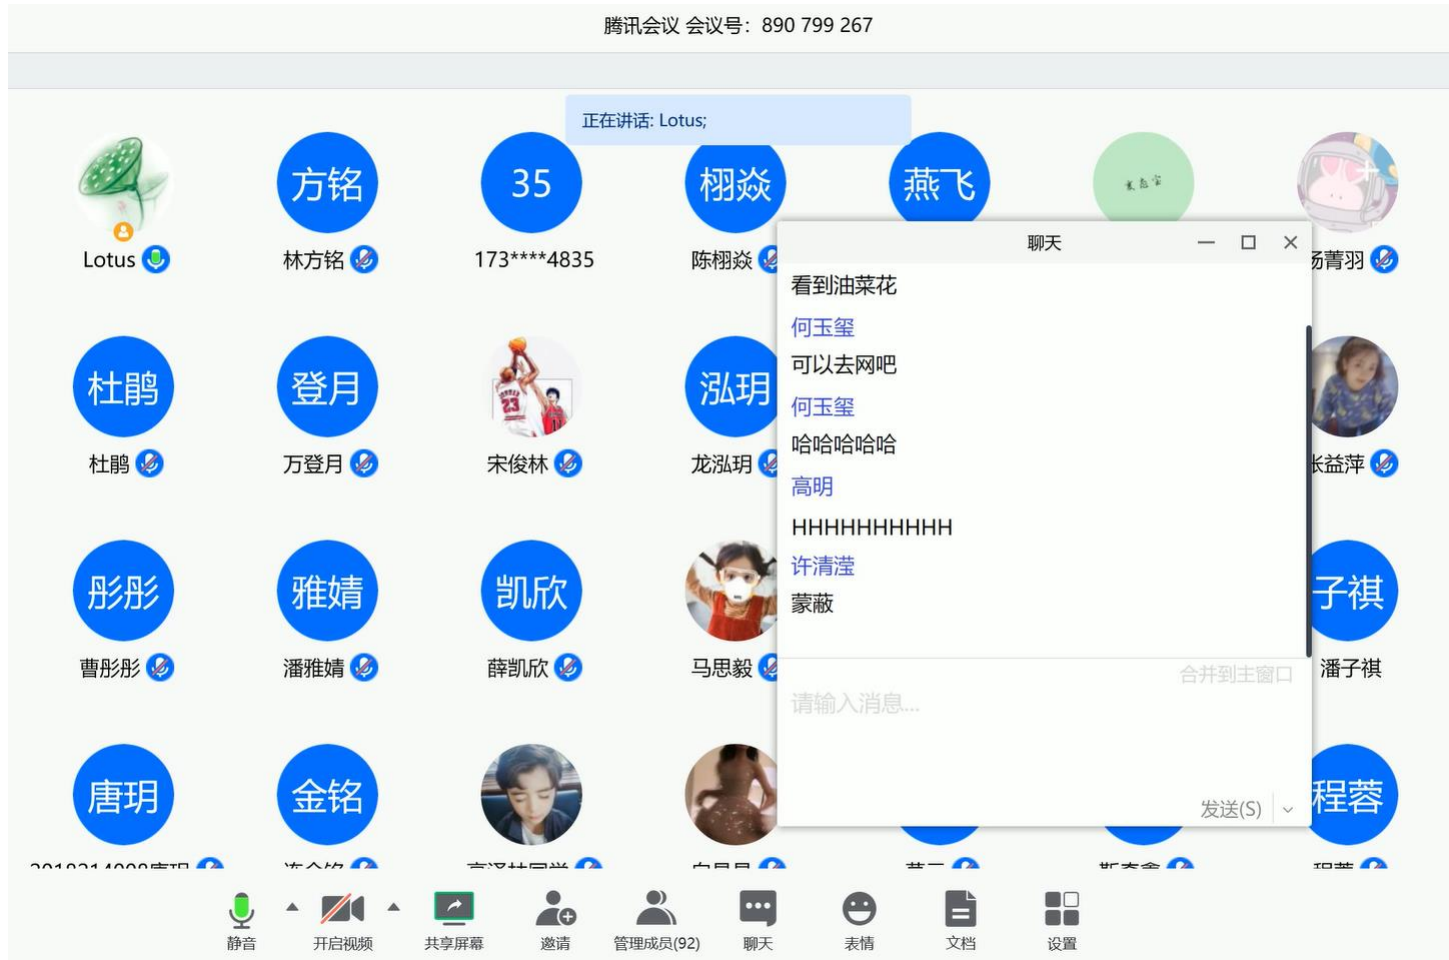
腾讯会议 会议号：890 799 267

正在讲话: Lotus;

Lotus

方铭
林方铭

35
173****4835

栩焱
陈栩焱

燕飞

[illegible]

汤菁羽

杜鹏
杜鹏

登月
万登月

宋俊林

泓玥
龙泓玥

张益萍

彤彤
曹彤彤

雅婧
潘雅婧

凯欣
薛凯欣

马思毅

子祺
潘子祺

唐玥
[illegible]

金铭
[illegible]

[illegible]

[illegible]

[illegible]

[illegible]

程蓉
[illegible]

聊天

看到油菜花
何玉玺
可以去网吧
何玉玺
哈哈哈哈哈
高明
HHHHHHHHHH
许清滢
蒙蔽

合并到主窗口
请输入消息...
发送(S)

静音
开启视频
共享屏幕
邀请
管理成员(92)
聊天
表情
文档
设置